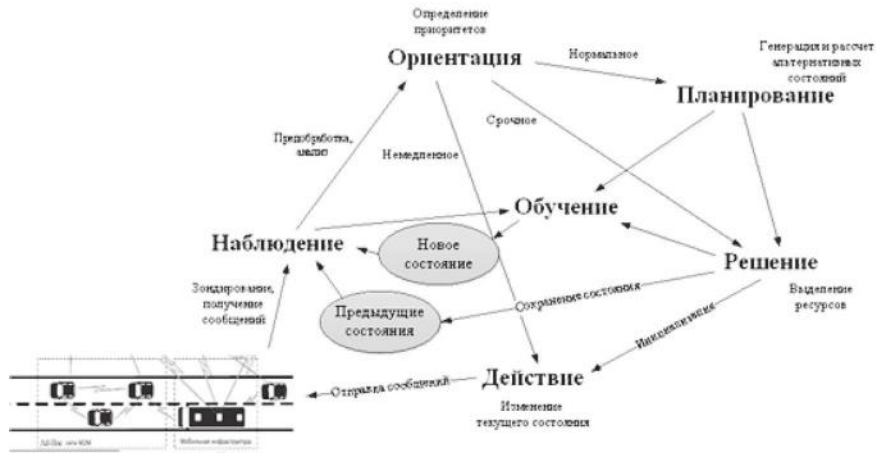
Определение приоритетов

Ориентация

Нормальное

Генерация и расчет альтернативных состояний

Планирование

Срочное

Предобработка, анализ

Немедленное

Обучение

Наблюдение

Новое состояние

Решение

Зондирование, получение сообщений

Предыдущие состояния

Сохранение состояния

Выделение ресурсов

Инициализация

Действие

Отправка сообщений

Изменение текущего состояния

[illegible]

Мобильная инфраструктура